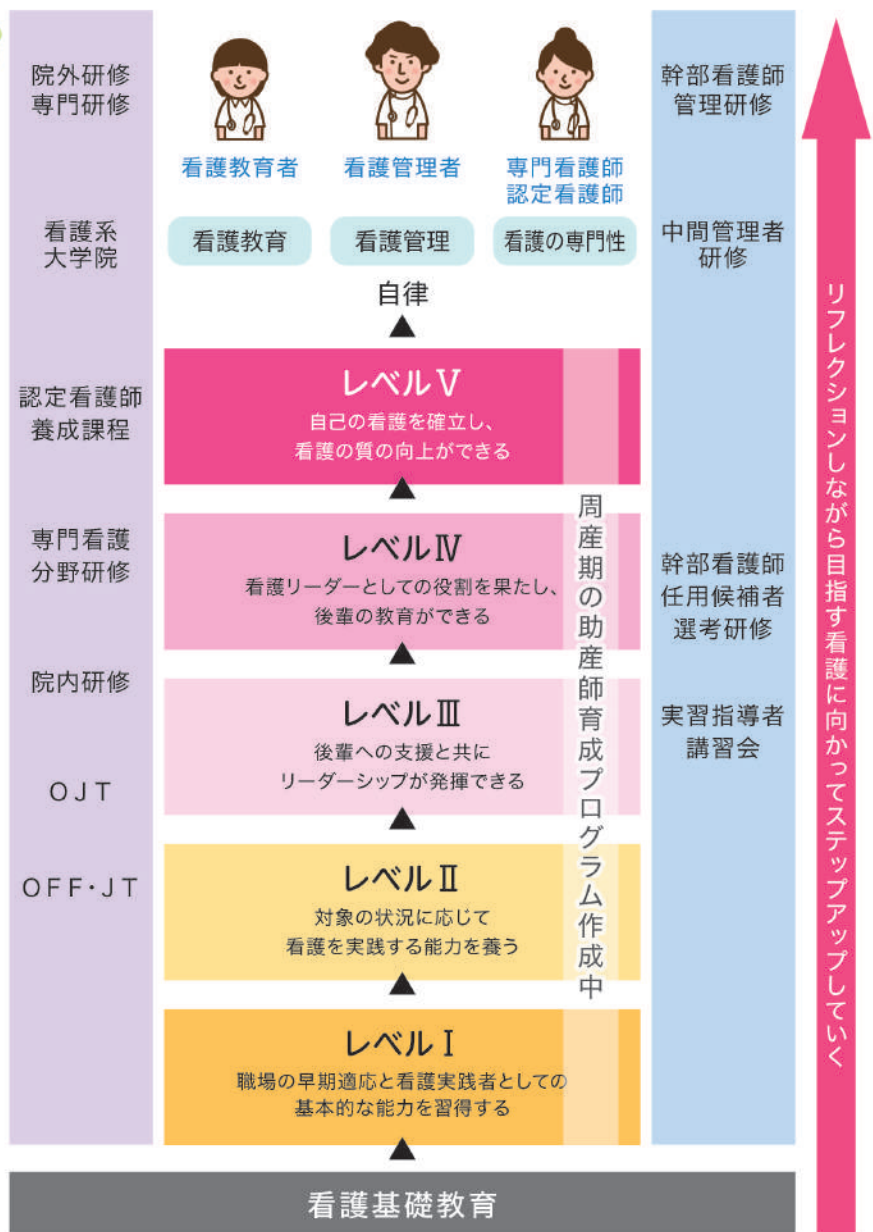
院外研修
専門研修

看護系
大学院

認定看護師
養成課程

専門看護
分野研修

院内研修

OJT

OFF・JT

看護教育者

看護管理者

専門看護師
認定看護師

看護教育

看護管理

看護の専門性

自律

レベルⅤ
自己の看護を確立し、
看護の質の向上ができる

レベルⅣ
看護リーダーとしての役割を果たし、
後輩の教育ができる

レベルⅢ
後輩への支援と共に
リーダーシップが発揮できる

レベルⅡ
対象の状況に応じて
看護を実践する能力を養う

レベルⅠ
職場の早期適応と看護実践者としての
基本的な能力を習得する

周産期の助産師育成プログラム作成中

幹部看護師
管理研修

中間管理者
研修

幹部看護師
任用候補者
選考研修

実習指導者
講習会

リフレクションしながら目指す看護に向かってステップアップしていく

看護基礎教育